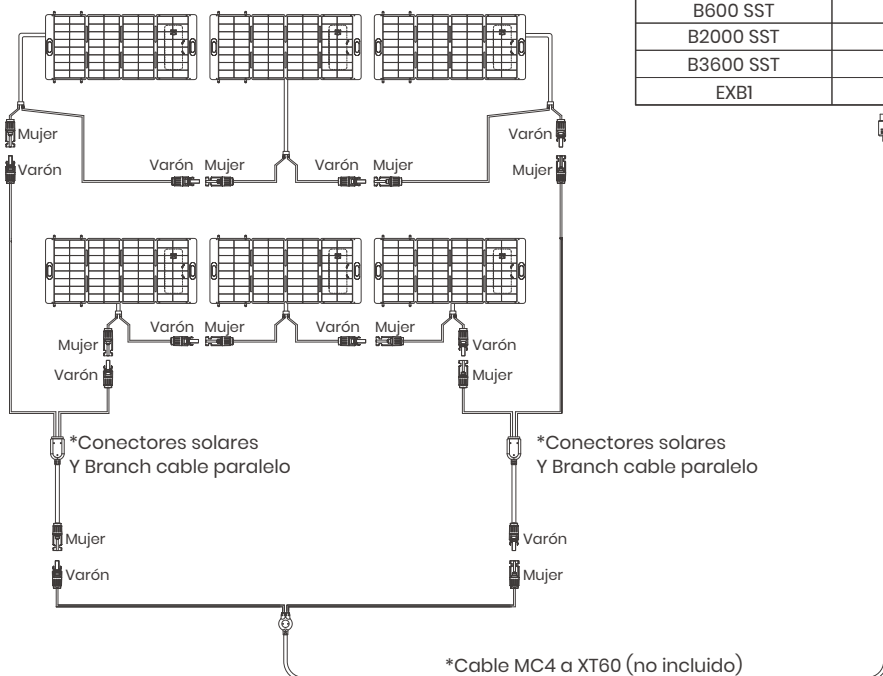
| B600 SST | |
|---|---|
| B2000 SST | |
| B3600 SST | |
| EXB1 | |

Mujer
Varón
Varón Mujer
Varón Mujer
Varón
Mujer

Varón Mujer
Varón Mujer
Mujer
Varón
Varón
Mujer

*Conectores solares Y Branch cable paralelo

*Conectores solares Y Branch cable paralelo

Mujer
Varón
Varón
Mujer

*Cable MC4 a XT60 (no incluido)